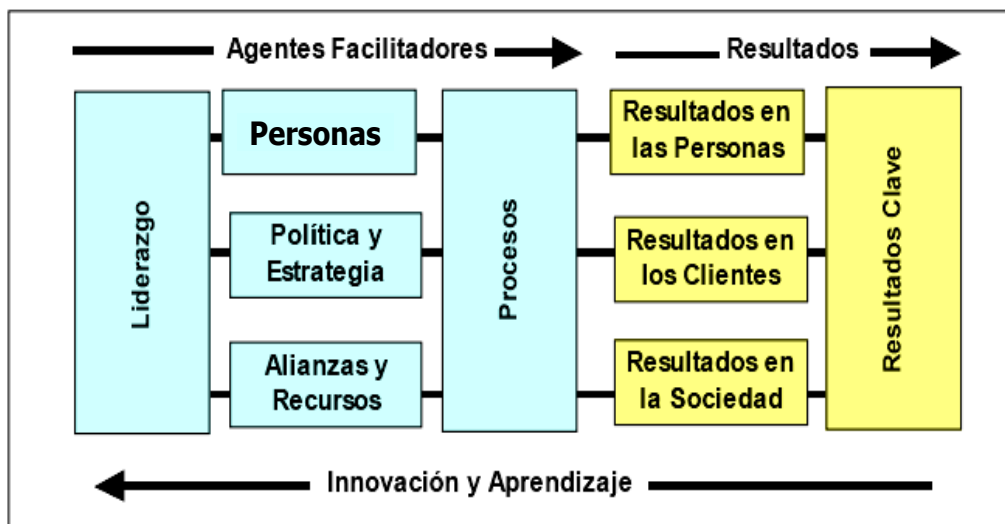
Agentes Facilitadores

Resultados

Liderazgo

Personas

Política y Estrategia

Alianzas y Recursos

Procesos

Resultados en las Personas

Resultados en los Clientes

Resultados en la Sociedad

Resultados Clave

Innovación y Aprendizaje